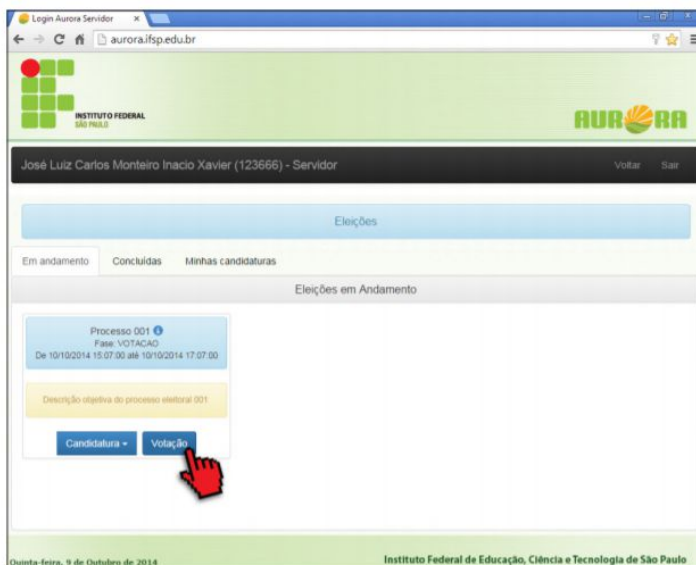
Login Aurora Servidor ×

aurora.ifsp.edu.br

INSTITUTO FEDERAL
SÃO PAULO

AURORA

José Luiz Carlos Monteiro Inacio Xavier (123666) - Servidor

Voltar Sair

Eleições

Em andamento Concluídas Minhas candidaturas

Eleições em Andamento

Processo 001
Fase: VOTACAO
De 10/10/2014 15:07:00 até 10/10/2014 17:07:00

Descrição objetiva do processo eleitoral 001

Candidatura ▾ Votação

Quinta-feira, 9 de Outubro de 2014

Instituto Federal de Educação, Ciência e Tecnologia de São Paulo